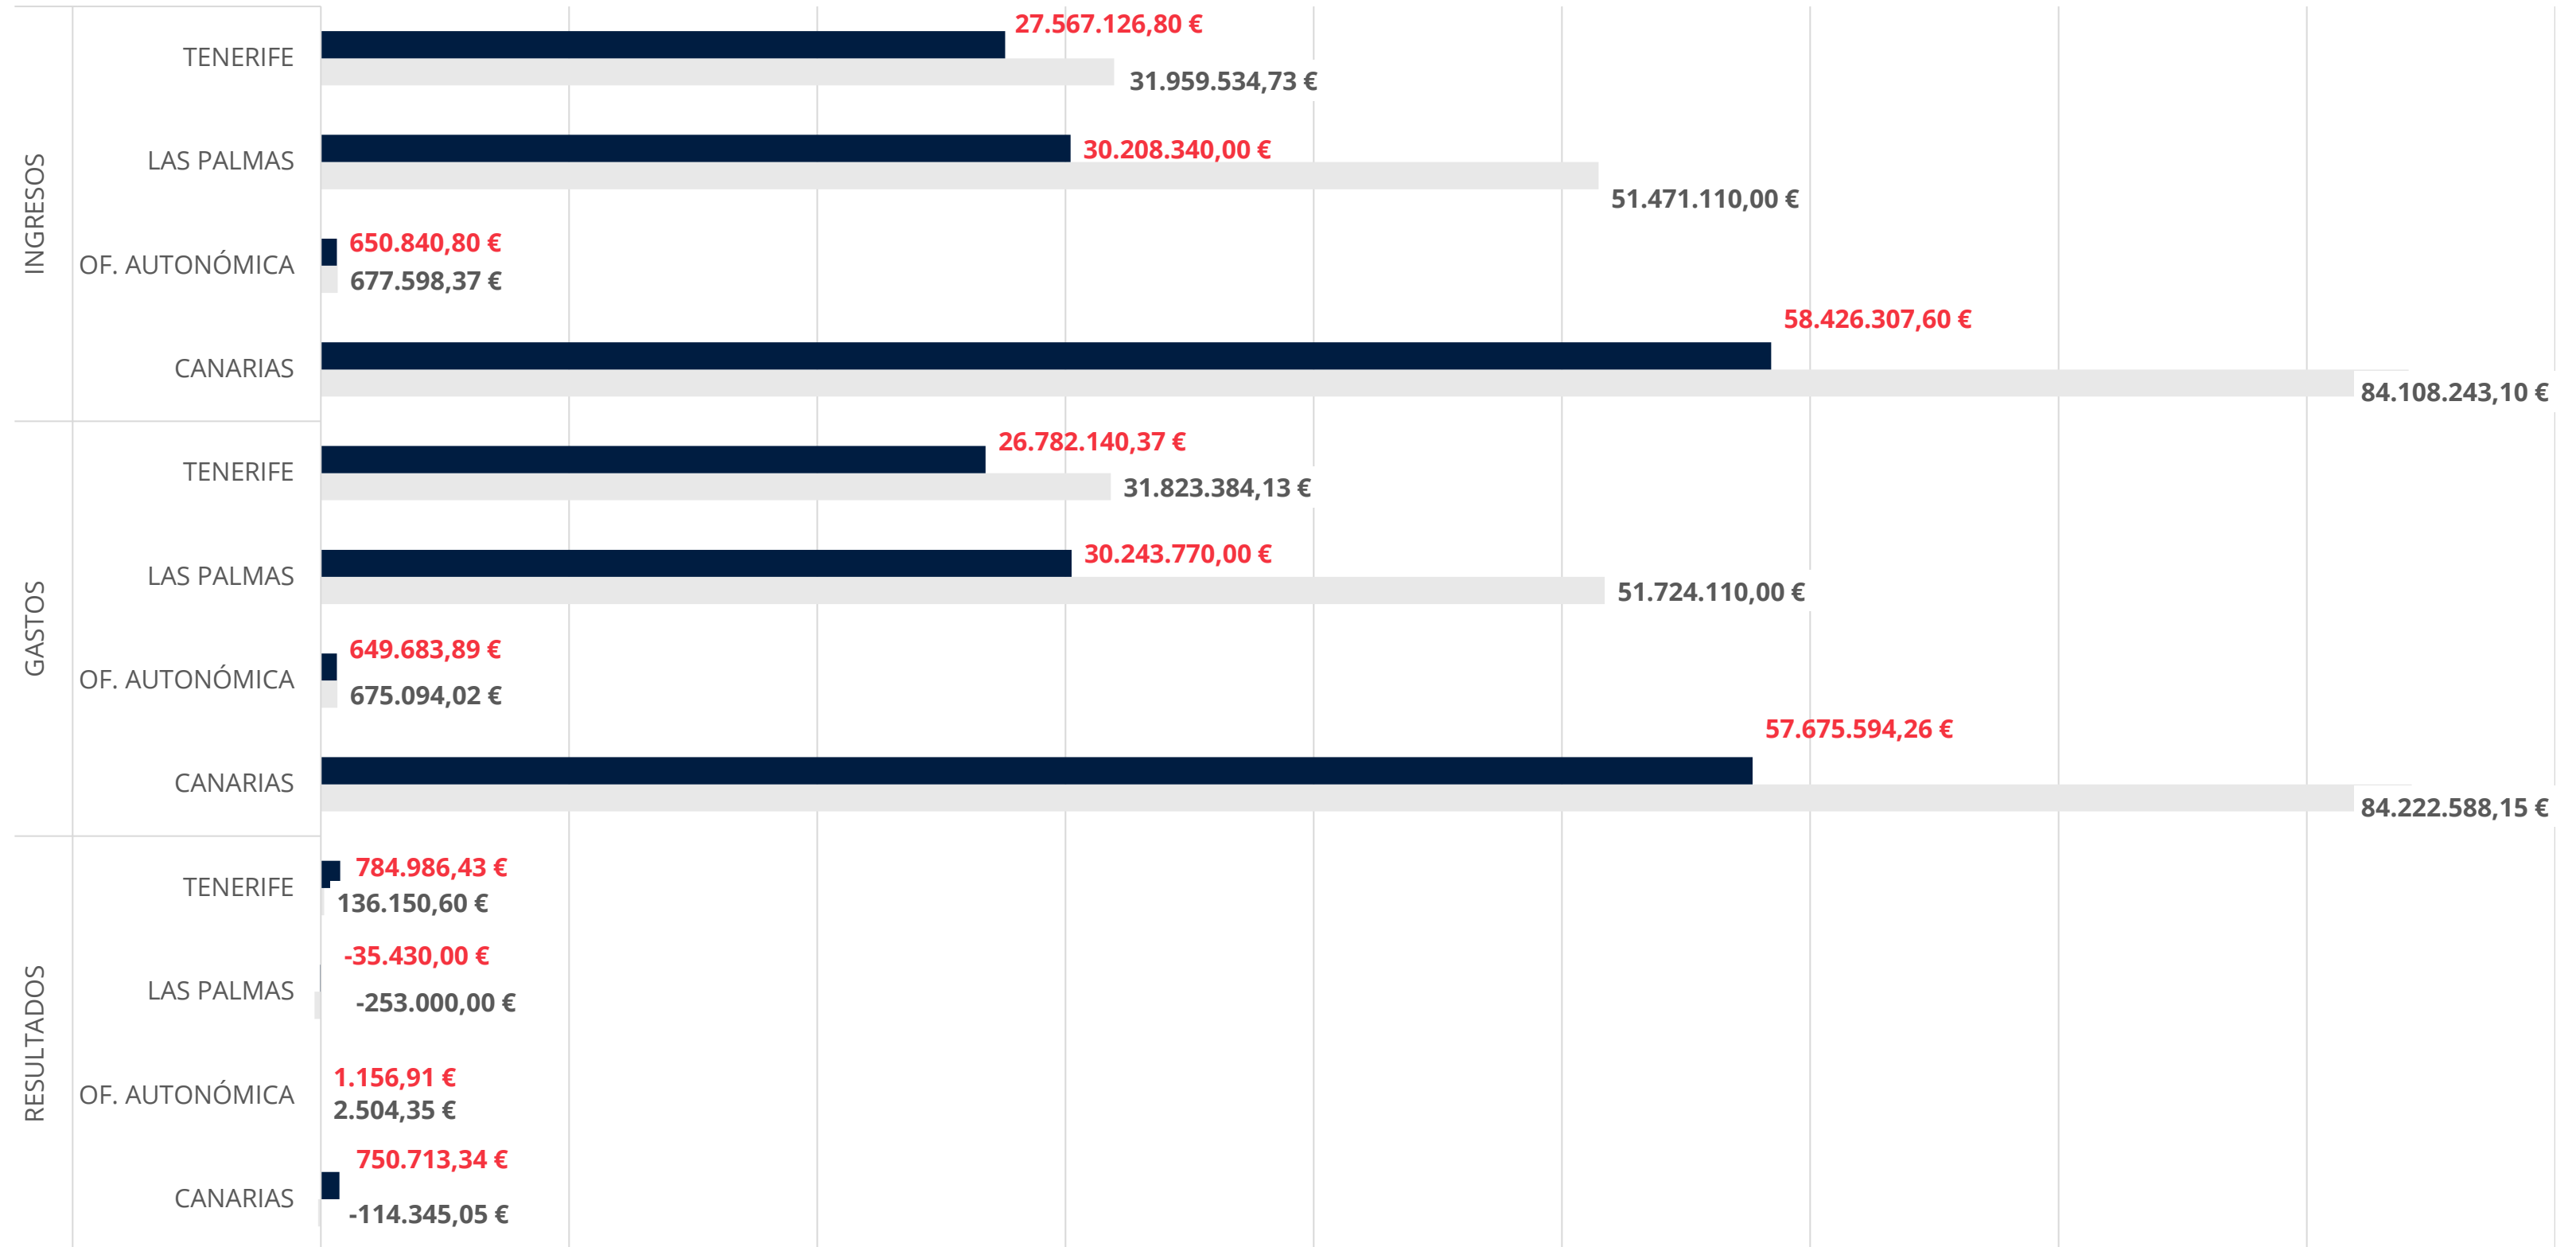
INGRESOS

TENERIFE
27.567.126,80 €
31.959.534,73 €

LAS PALMAS
30.208.340,00 €
51.471.110,00 €

OF. AUTONÓMICA
650.840,80 €
677.598,37 €

CANARIAS
58.426.307,60 €
84.108.243,10 €

GASTOS

TENERIFE
26.782.140,37 €
31.823.384,13 €

LAS PALMAS
30.243.770,00 €
51.724.110,00 €

OF. AUTONÓMICA
649.683,89 €
675.094,02 €

CANARIAS
57.675.594,26 €
84.222.588,15 €

RESULTADOS

TENERIFE
784.986,43 €
136.150,60 €

LAS PALMAS
-35.430,00 €
-253.000,00 €

OF. AUTONÓMICA
1.156,91 €
2.504,35 €

CANARIAS
750.713,34 €
-114.345,05 €